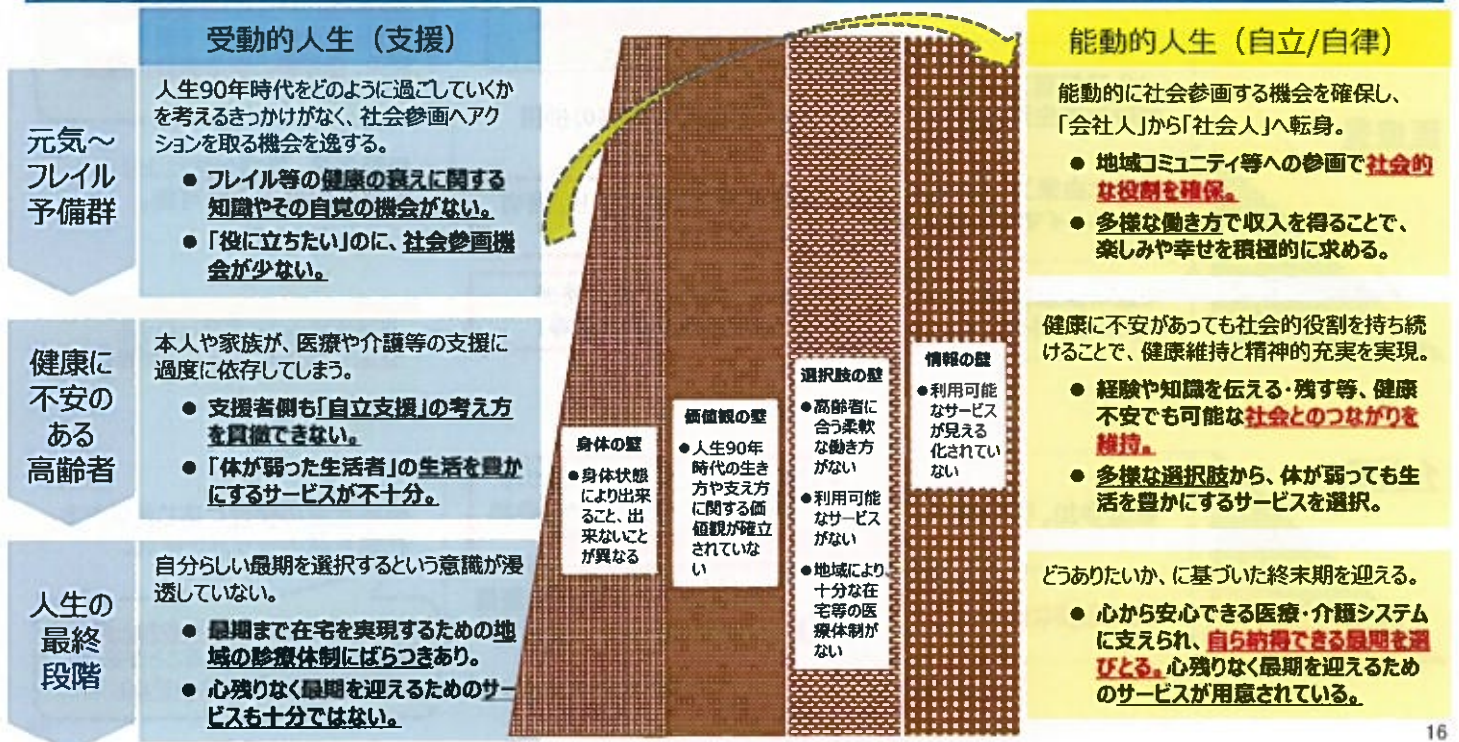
受動的人生（支援）

元気～フレイル予備群

人生90年時代をどのように過ごしていくかを考えるきっかけがなく、社会参画へアクションを取る機会を逸する。

● フレイル等の健康の衰えに関する知識やその自覚の機会がない。

● 「役に立ちたい」のに、社会参画機会が少ない。

健康に不安のある高齢者

本人や家族が、医療や介護等の支援に過度に依存してしまう。

● 支援者側も「自立支援」の考え方を貫徹できない。

● 「体が弱った生活者」の生活を豊かにするサービスが不十分。

人生の最終段階

自分らしい最期を選択するという意識が浸透していない。

● 最期まで在宅を実現するための地域の診療体制にばらつきあり。

● 心残りなく最期を迎えるためのサービスも十分ではない。

身体の壁
● 身体状態により出来ること、出来ないことが異なる

価値観の壁
● 人生90年時代の生き方や支え方に関する価値観が確立されていない

選択肢の壁
● 高齢者に合う柔軟な働き方がない
● 利用可能なサービスがない
● 地域により、十分な在宅等の医療体制がない

情報の壁
● 利用可能なサービスが見える化されていない

能動的人生（自立/自律）

能動的に社会参画する機会を確保し、「会社人」から「社会人」へ転身。

● 地域コミュニティ等への参画で社会的な役割を確保。

● 多様な働き方で収入を得ることで、楽しみや幸せを積極的に求める。

健康に不安があっても社会的役割を持ち続けることで、健康維持と精神的充実を実現。

● 経験や知識を伝える・残す等、健康不安でも可能な社会とのつながりを維持。

● 多様な選択肢から、体が弱っても生活を豊かにするサービスを選択。

どうありたいか、に基づいた終末期を迎える。

● 心から安心できる医療・介護システムに支えられ、自ら納得できる最期を選びとる。心残りなく最期を迎えるためのサービスが用意されている。

16